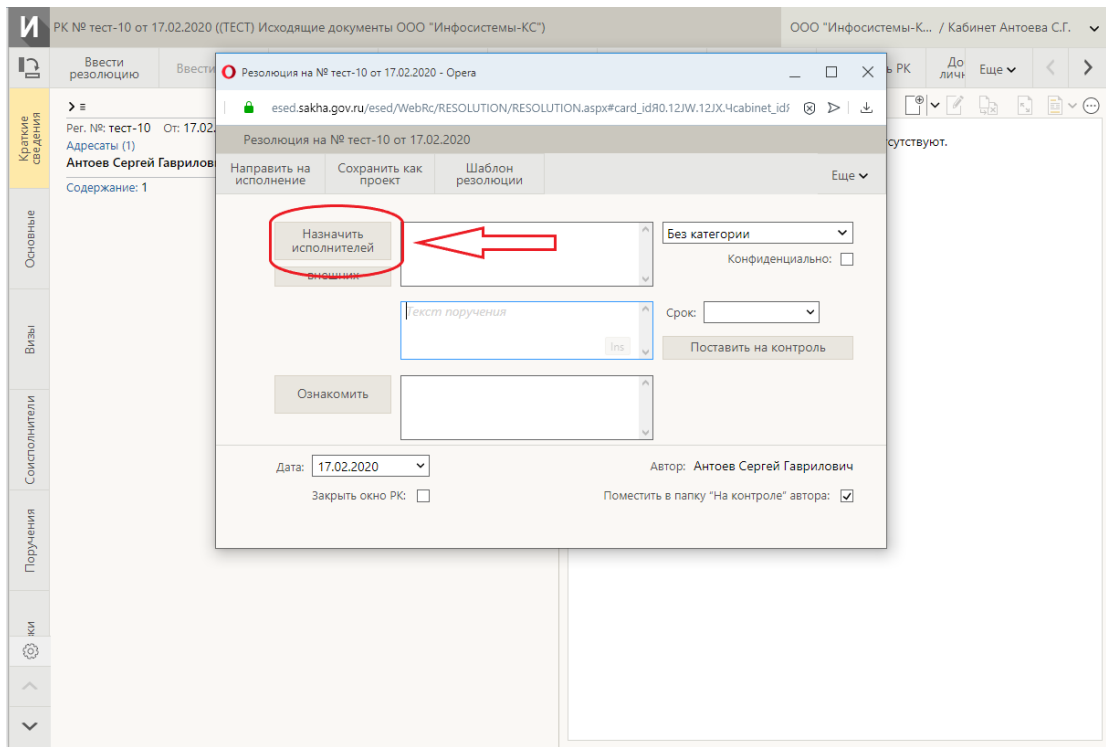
И РК № тест-10 от 17.02.2020 ((ТЕСТ) Исходящие документы ООО "Инфосистемы-КС")

ООО "Инфосистемы-К... / Кабинет Антоева С.Г.

Ввести резолюцию

Ввести

ь РК

До личн

Еще

Резолюция на № тест-10 от 17.02.2020 - Opera

esed.sakha.gov.ru/esed/WebRc/RESOLUTION/RESOLUTION.aspx#card_idЯ0.12JW.12JX.Чcabinet_id

Резолюция на № тест-10 от 17.02.2020

Направить на исполнение

Сохранить как проект

Шаблон резолюции

Еще

Назначить исполнителей

внешних

Без категории

Конфиденциально:

Текст поручения

Ins

Срок:

Поставить на контроль

Ознакомить

Дата: 17.02.2020

Автор: Антоев Сергей Гаврилович

Закрыть окно РК:

Поместить в папку "На контроле" автора:

Краткие сведения

Основные

Визы

Соисполнители

Поручения

ки

Рег. №: тест-10 От: 17.02.

Адресаты (1)

Антоев Сергей Гаврилов

Содержание: 1

сутствуют.